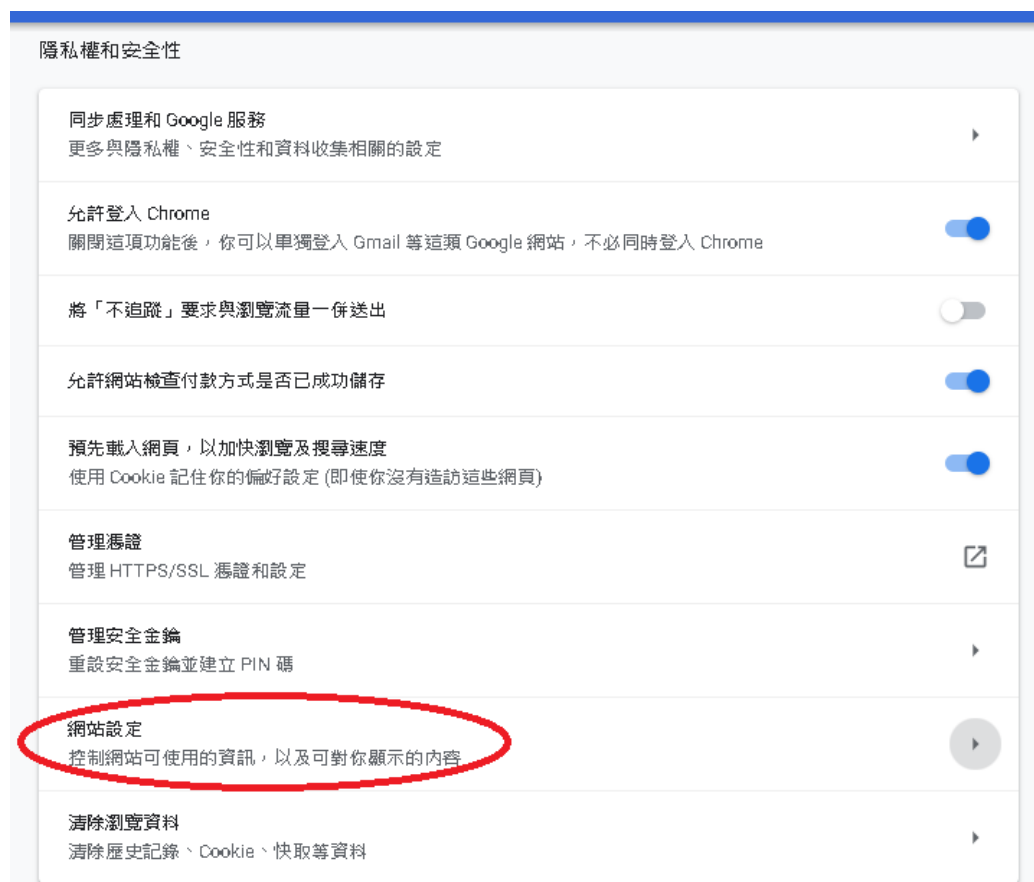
隱私權和安全性

同步處理和 Google 服務
更多與隱私權、安全性和資料收集相關的設定

允許登入 Chrome
關閉這項功能後，你可以單獨登入 Gmail 等這類 Google 網站，不必同時登入 Chrome

將「不追蹤」要求與瀏覽流量一併送出

允許網站檢查付款方式是否已成功儲存

預先載入網頁，以加快瀏覽及搜尋速度
使用 Cookie 記住你的偏好設定 (即使你沒有造訪這些網頁)

管理憑證
管理 HTTPS/SSL 憑證和設定

管理安全金鑰
重設安全金鑰並建立 PIN 碼

網站設定
控制網站可使用的資訊，以及可對你顯示的內容

清除瀏覽資料
清除歷史記錄、Cookie、快取等資料